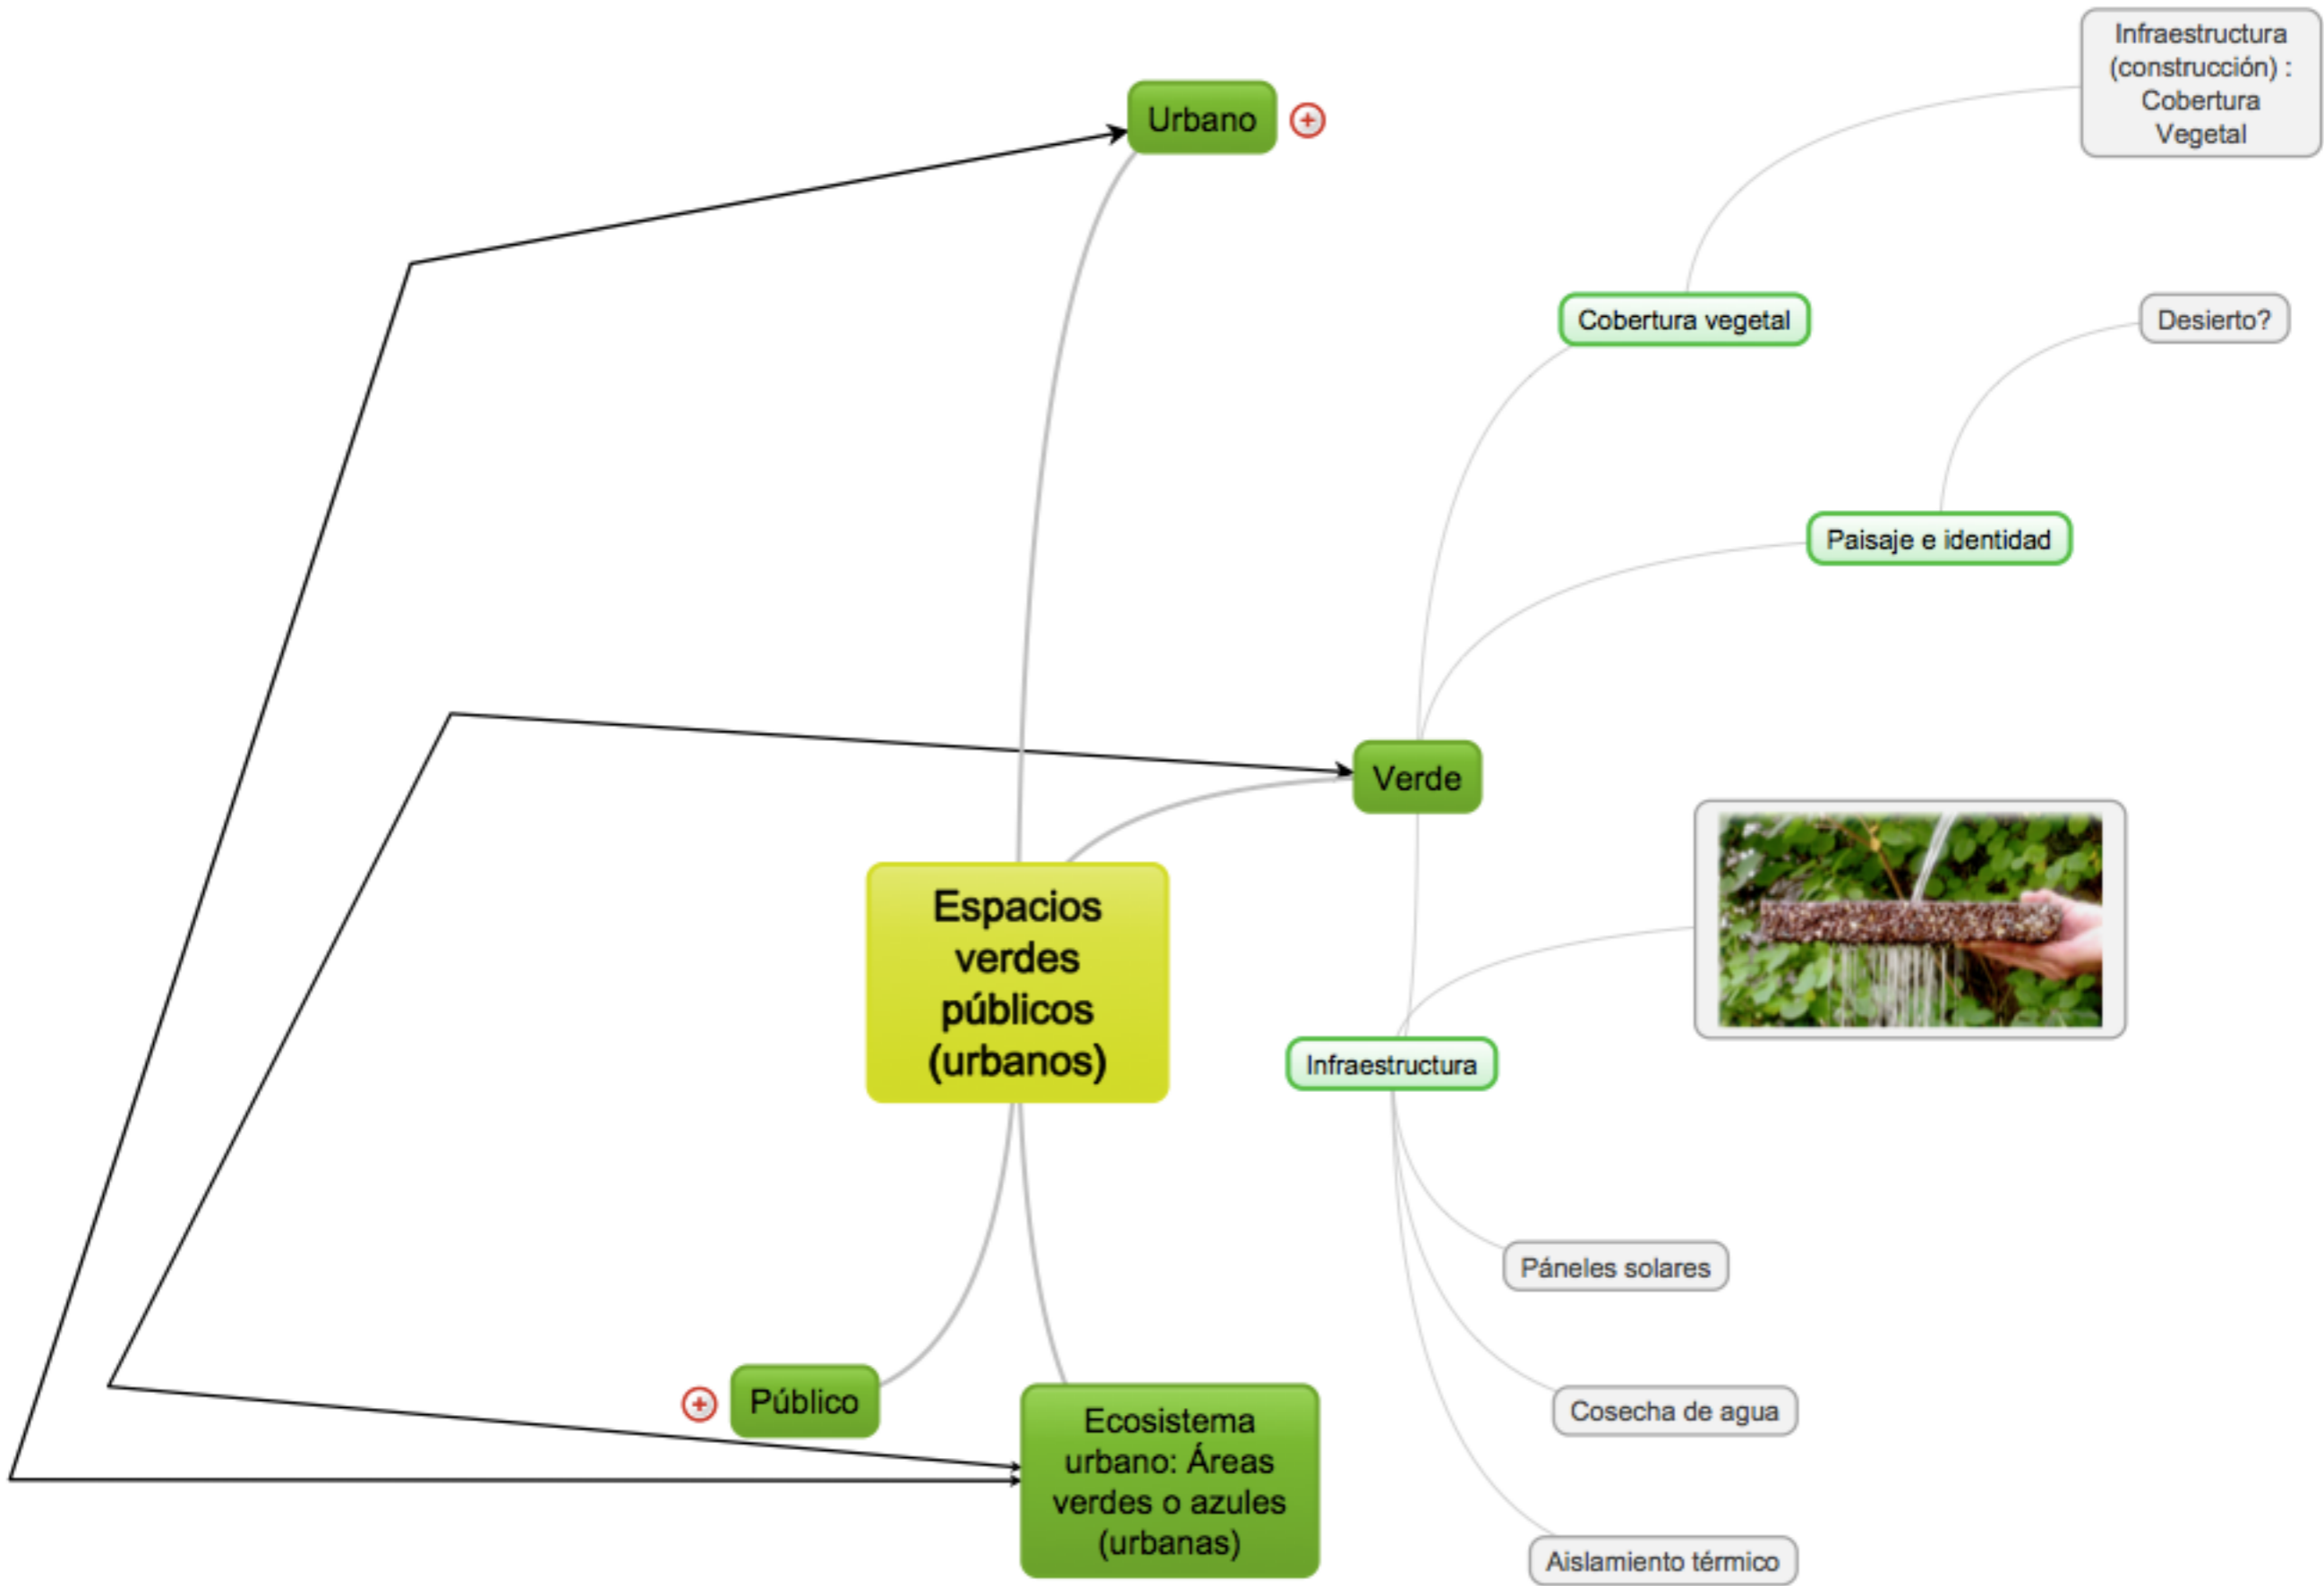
Infraestructura (construcción) : Cobertura Vegetal

Urbano

Cobertura vegetal

Desierto?

Paisaje e identidad

Verde

Espacios verdes públicos (urbanos)

Infraestructura

Páneles solares

Cosecha de agua

Aislamiento térmico

Público

Ecosistema urbano: Áreas verdes o azules (urbanas)